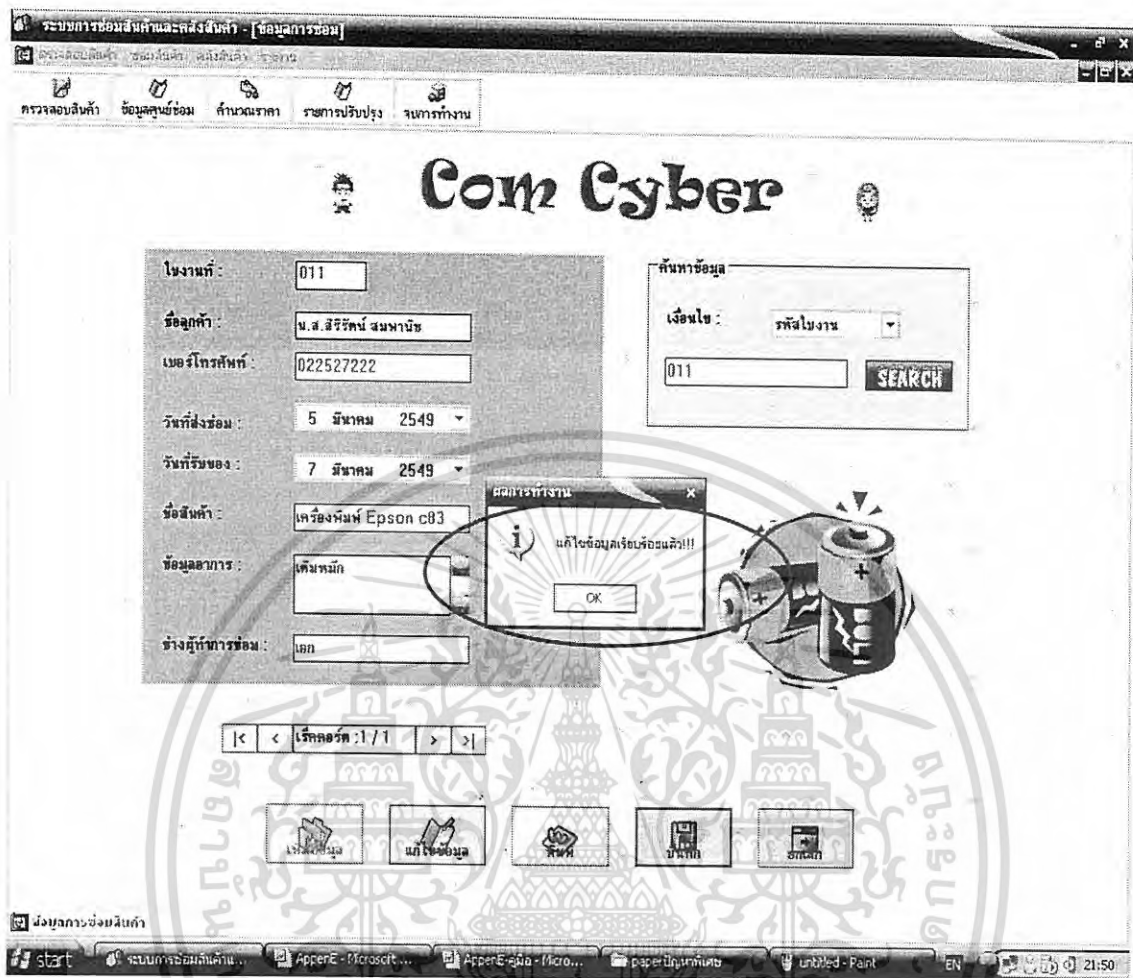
ระบบการซ่อมสินค้าและคลังสินค้า - [ข้อมูลการซ่อม]

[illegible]

ตรวจสอบสินค้า ข้อมูลศูนย์ซ่อม คำนวณราคา รายการปรับปรุง จบการทำงาน

Com Cyber

ใบงานที่ : 011

ชื่อลูกค้า : น.ส.สิริรัตน์ สมพานิช

เบอร์โทรศัพท์ : 022527222

วันที่ส่งซ่อม : 5 มีนาคม 2549

วันที่รับของ : 7 มีนาคม 2549

ชื่อสินค้า : เครื่องพิมพ์ Epson c83

ข้อมูลอาการ : เติมหมึก

ช่างผู้ทำการซ่อม : เอก

ค้นหาข้อมูล

เงื่อนไข : รหัสใบงาน

011

SEARCH

ผลการทำงาน

แก้ไขข้อมูลเรียบร้อยแล้ว!!!

OK

|< < เร็คคอร์ด :1 / 1 > >|

เพิ่มข้อมูล แก้ไขข้อมูล ลบ บันทึก ยกเลิก

ข้อมูลการซ่อมสินค้า

start ระบบการซ่อมสินค้าแ... AppenE - Microsoft ... AppenE-คู่มือ - Micro... paperปัญหาพิเศษ untitled - Paint EN 21:50